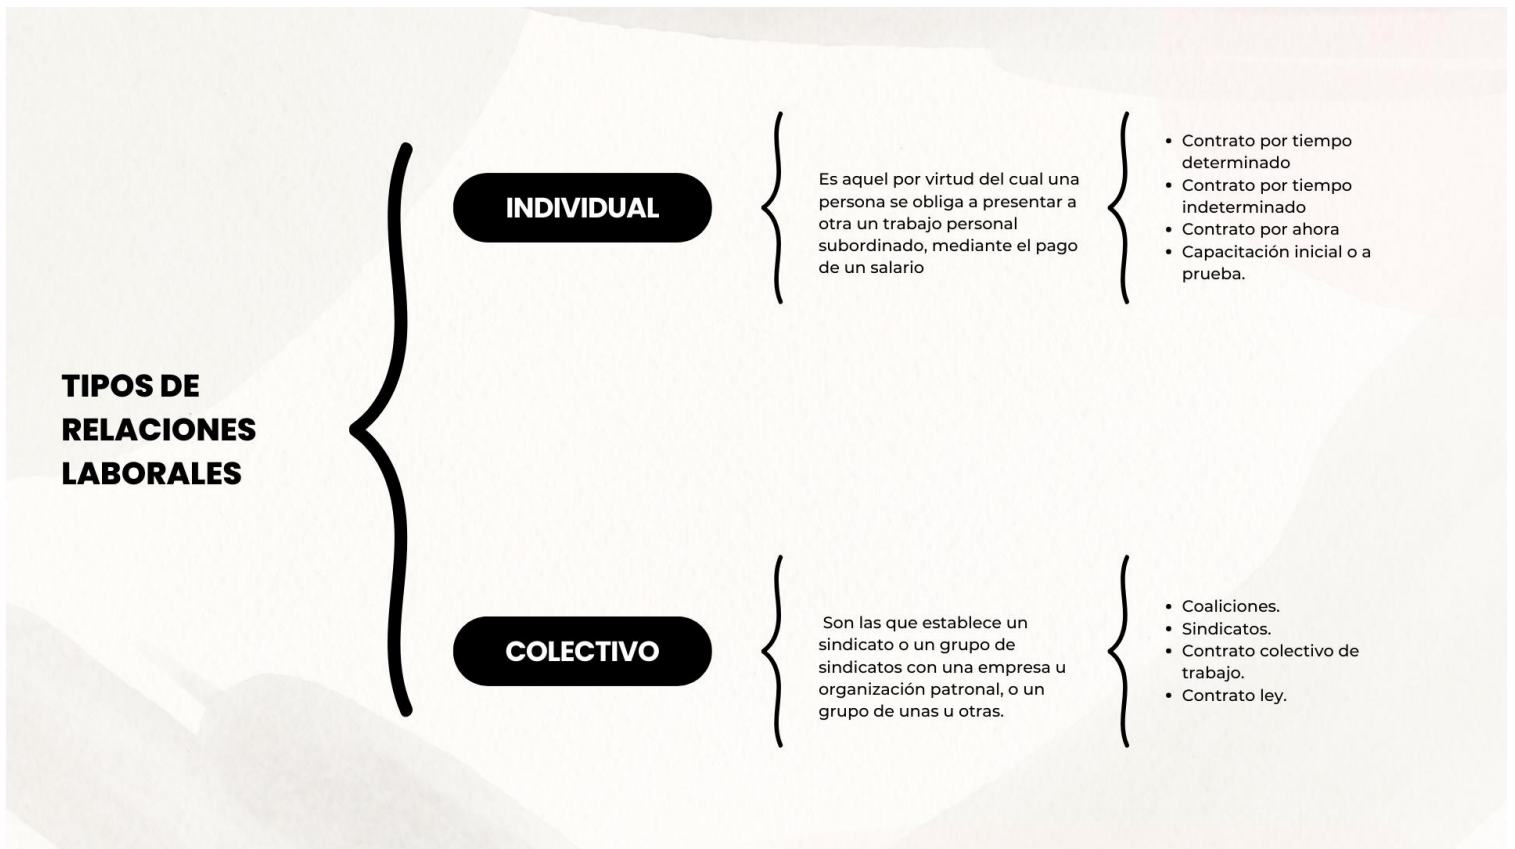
TIPOS DE RELACIONES LABORALES

INDIVIDUAL

Es aquel por virtud del cual una persona se obliga a presentar a otra un trabajo personal subordinado, mediante el pago de un salario

- Contrato por tiempo determinado
- Contrato por tiempo indeterminado
- Contrato por ahora
- Capacitación inicial o a prueba.

COLECTIVO

Son las que establece un sindicato o un grupo de sindicatos con una empresa u organización patronal, o un grupo de unas u otras.

- Coaliciones.
- Sindicatos.
- Contrato colectivo de trabajo.
- Contrato ley.